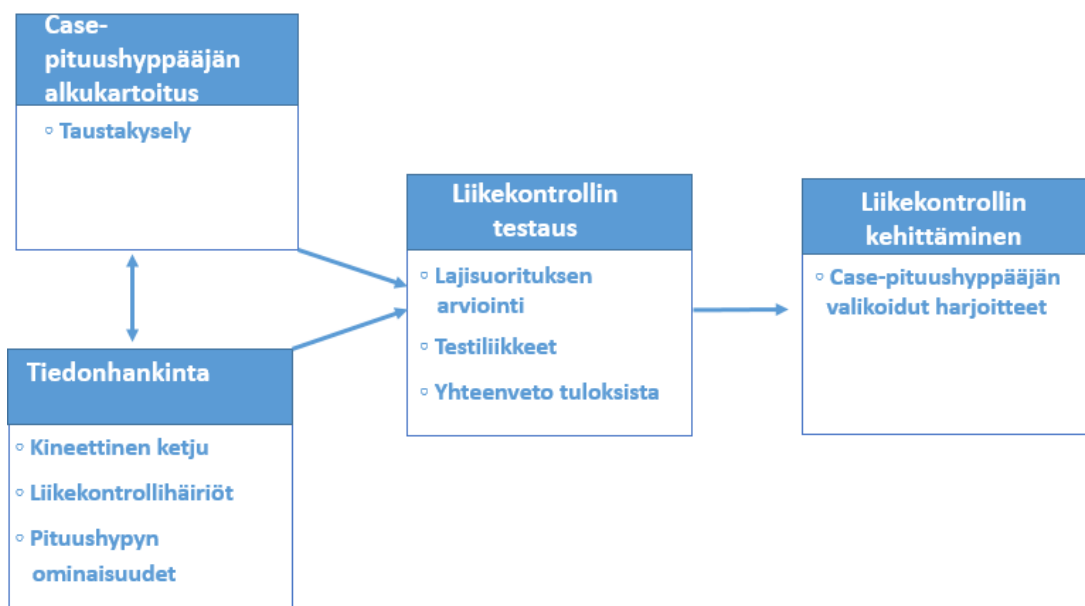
Case-pituushyppääjän alkukartoitus

◦ Taustakysely

Tiedonhankinta

◦ Kineettinen ketju

◦ Liikekontrollihäiriöt

◦ Pituushypyn ominaisuudet

Liikekontrollin testaus

◦ Lajisuorituksen arviointi

◦ Testiliikkeet

◦ Yhteenveto tuloksista

Liikekontrollin kehittäminen

◦ Case-pituushyppääjän valikoidut harjoitteet